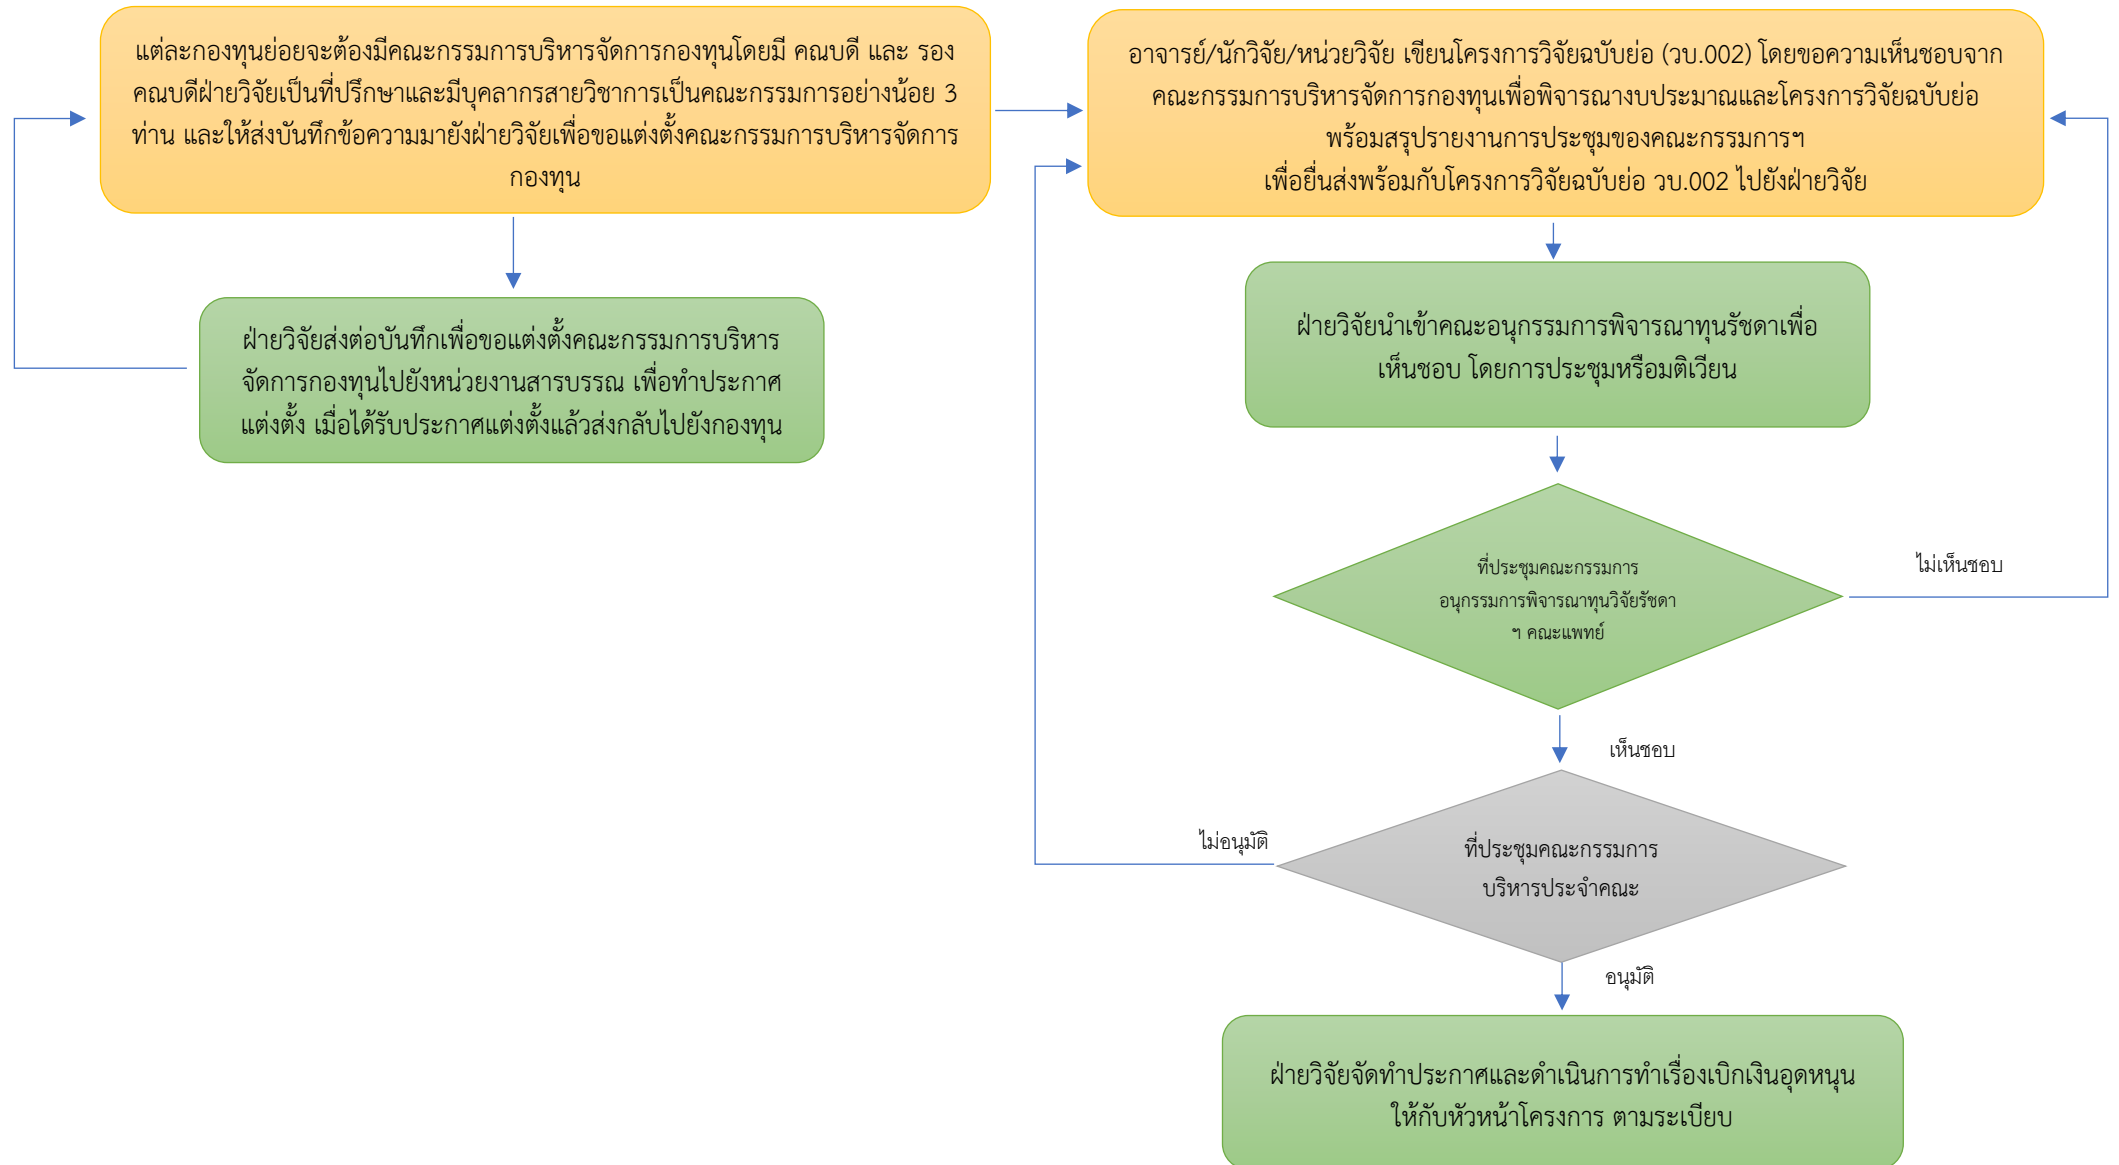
แต่ละกองทุนย่อยจะต้องมีคณะกรรมการบริหารจัดการกองทุนโดยมี คณบดี และ รองคณบดีฝ่ายวิจัยเป็นที่ปรึกษาและมีบุคลากรสายวิชาการเป็นคณะกรรมการอย่างน้อย 3 ท่าน และให้ส่งบันทึกข้อความมายังฝ่ายวิจัยเพื่อขอแต่งตั้งคณะกรรมการบริหารจัดการกองทุน

ฝ่ายวิจัยส่งต่อบันทึกเพื่อขอแต่งตั้งคณะกรรมการบริหารจัดการกองทุนไปยังหน่วยงานสารบรรณ เพื่อทำประกาศแต่งตั้ง เมื่อได้รับประกาศแต่งตั้งแล้วส่งกลับไปยังกองทุน

อาจารย์/นักวิจัย/หน่วยวิจัย เขียนโครงการวิจัยฉบับย่อ (วบ.002) โดยขอความเห็นชอบจากคณะกรรมการบริหารจัดการกองทุนเพื่อพิจารณางบประมาณและโครงการวิจัยฉบับย่อ พร้อมสรุปรายงานการประชุมของคณะกรรมการฯ
เพื่อยื่นส่งพร้อมกับโครงการวิจัยฉบับย่อ วบ.002 ไปยังฝ่ายวิจัย

ฝ่ายวิจัยนำเข้าคณะอนุกรรมการพิจารณาทุนรัชดาเพื่อเห็นชอบ โดยการประชุมหรือมติเวียน

ที่ประชุมคณะกรรมการ
อนุกรรมการพิจารณาทุนวิจัยรัชดา
ฯ คณะแพทย์

ไม่เห็นชอบ

เห็นชอบ

ไม่อนุมัติ

ที่ประชุมคณะกรรมการ
บริหารประจำคณะ

อนุมัติ

ฝ่ายวิจัยจัดทำประกาศและดำเนินการทำเรื่องเบิกเงินอุดหนุนให้กับหัวหน้าโครงการ ตามระเบียบ